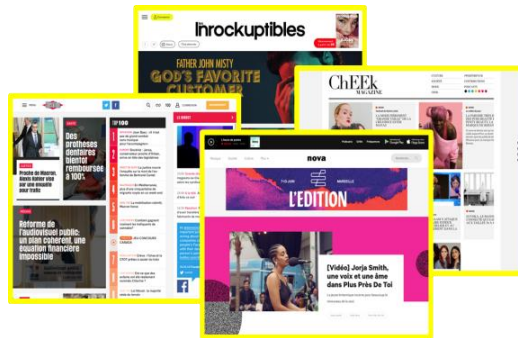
lesinrockuptibles

FATHER JOHN MISTY
GOD'S FAVORITE CUSTOMER

ChEEk MAGAZINE

Des prothèses dentaires bientôt remboursées à 100%

Proche de Macron, Alexis Kohler visé par une enquête pour trafic

Réforme de l'audiovisuel public: un plan cohérent, une équation financière impossible

LE DIRECT

nova

L'EDITION

[Vidéo] Jorja Smith, une voix et une âme dans Plus Près De Toi